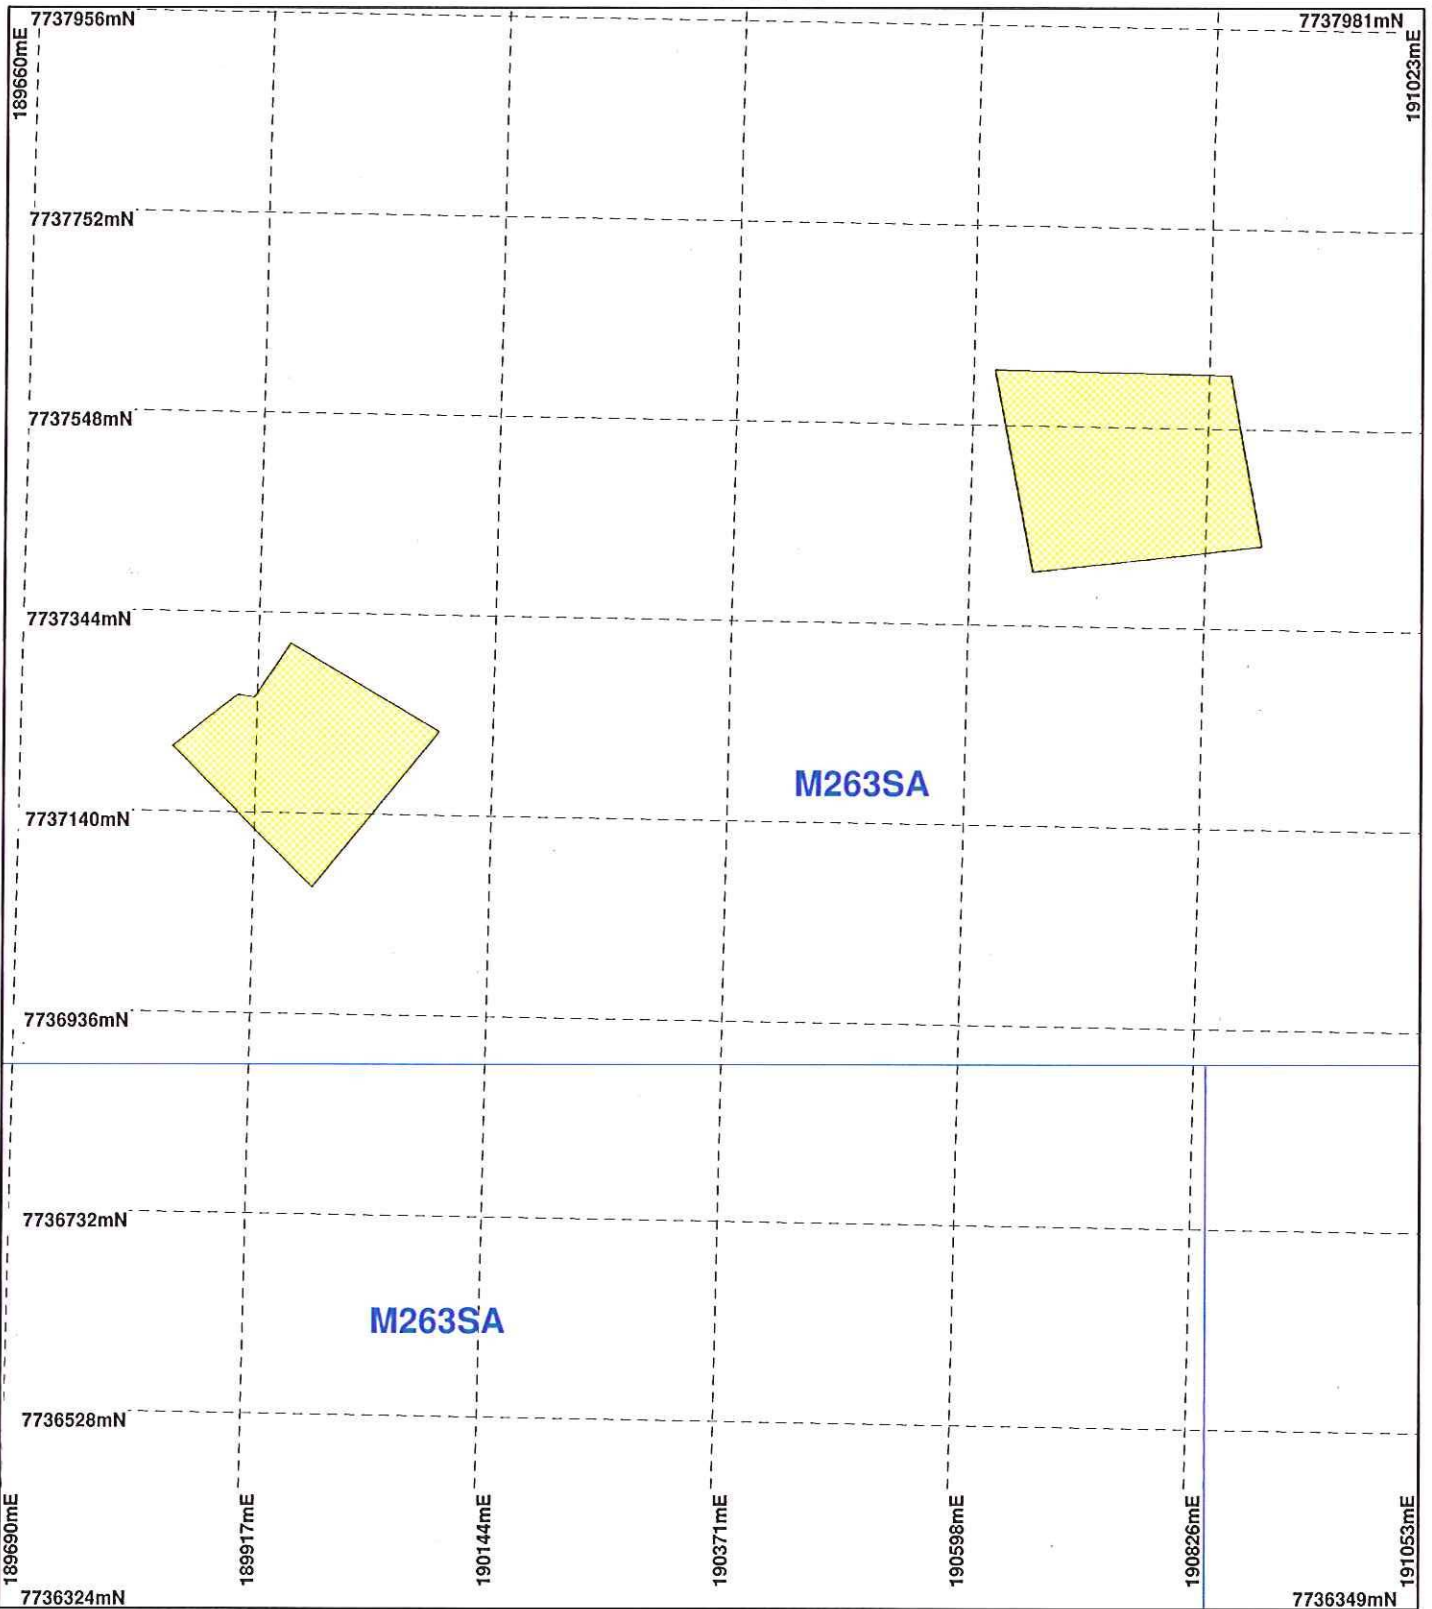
7737956mN
7737981mN
189660mE
191023mE
7737752mN
7737548mN
7737344mN
M263SA
7737140mN
7736936mN
7736732mN
M263SA
7736528mN
189690mE
189917mE
190144mE
190371mE
190598mE
190826mE
191053mE
7736324mN
7736349mN